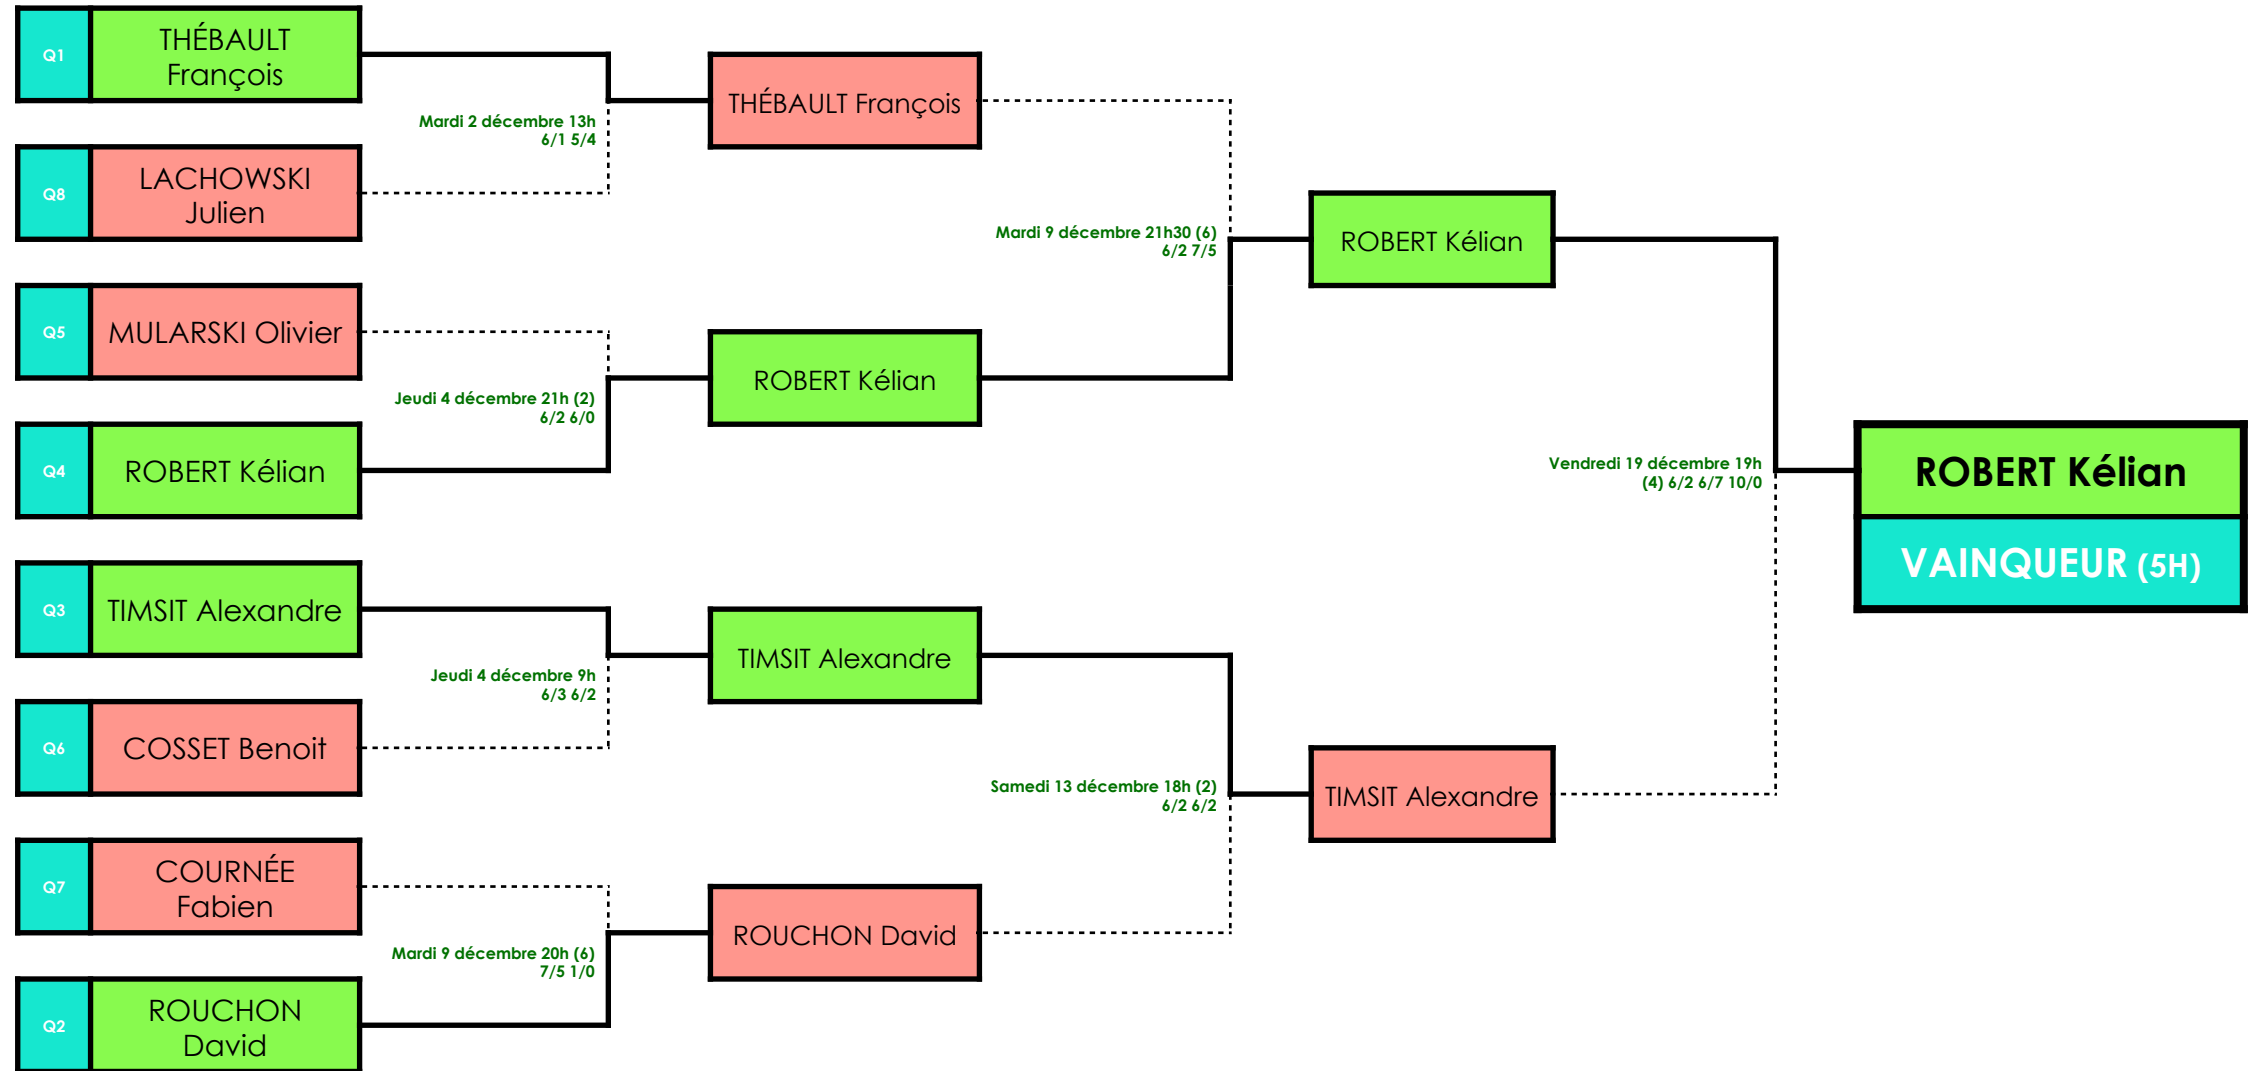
Q1 THÉBAULT François

Mardi 2 décembre 13h
6/1 5/4

Q8 LACHOWSKI Julien

Q5 MULARSKI Olivier

Jeudi 4 décembre 21h (2)
6/2 6/0

Q4 ROBERT Kélian

Q3 TIMSIT Alexandre

Jeudi 4 décembre 9h
6/3 6/2

Q6 COSSET Benoit

Q7 COURNÉE Fabien

Mardi 9 décembre 20h (6)
7/5 1/0

Q2 ROUCHON David

THÉBAULT François

ROBERT Kélian

TIMSIT Alexandre

ROUCHON David

Mardi 9 décembre 21h30 (6)
6/2 7/5

Samedi 13 décembre 18h (2)
6/2 6/2

ROBERT Kélian

TIMSIT Alexandre

Vendredi 19 décembre 19h
(4) 6/2 6/7 10/0

ROBERT Kélian

VAINQUEUR (5H)